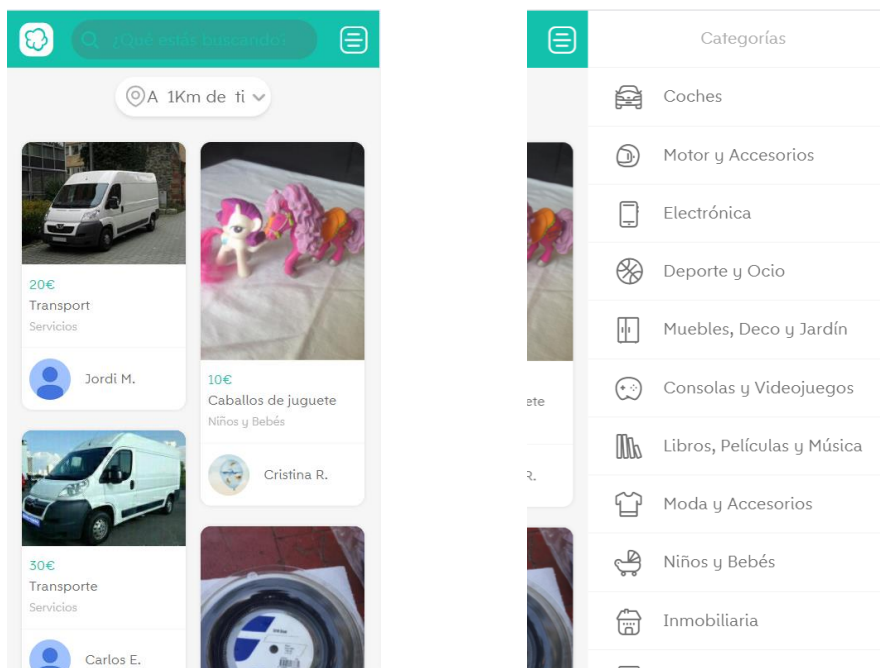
¿Qué estás buscando?

A 1Km de ti

20€
Transport
Servicios

Jordi M.

10€
Caballos de juguete
Niños y Bebés

Cristina R.

30€
Transporte
Servicios

Carlos E.

ete

R.

Categorías

Coches

Motor y Accesorios

Electrónica

Deporte y Ocio

Muebles, Deco y Jardín

Consolas y Videojuegos

Libros, Películas y Música

Moda y Accesorios

Niños y Bebés

Inmobiliaria